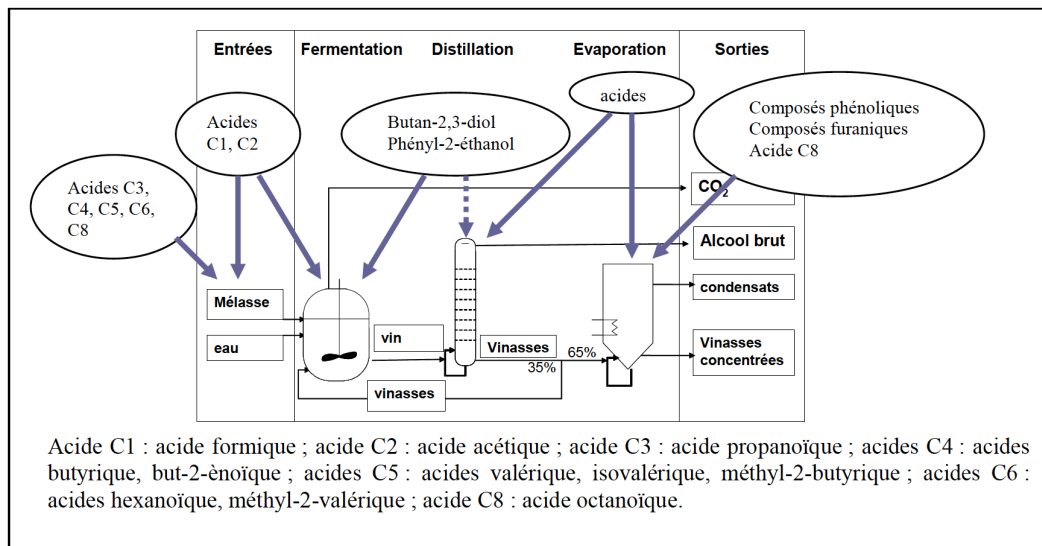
Entrées
Fermentation
Distillation
Evaporation
Sorties

Acides C1, C2

Butan-2,3-diol
Phényl-2-éthanol

acides

Composés phénoliques
Composés furaniques
Acide C8

Acides C3, C4, C5, C6, C8

$CO_2$

Alcool brut

Mélasse

eau

vin

Vinasses

65%

35%

vinasses

condensats

Vinasses concentrées

Acide C1 : acide formique ; acide C2 : acide acétique ; acide C3 : acide propanoïque ; acides C4 : acides butyrique, but-2-ènoïque ; acides C5 : acides valérique, isovalérique, méthyl-2-butyrique ; acides C6 : acides hexanoïque, méthyl-2-valérique ; acide C8 : acide octanoïque.